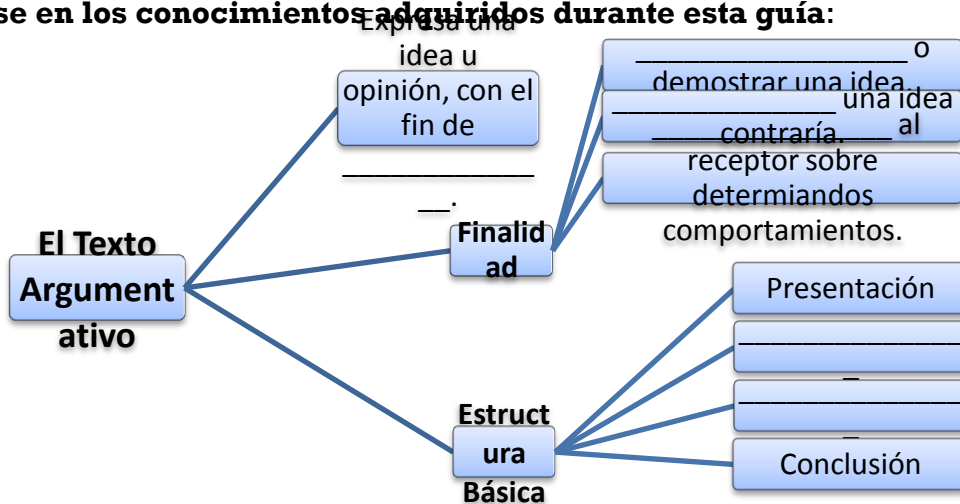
se en los conocimientos adquiridos durante esta guía:

El Texto Argumentativo

Expresa una idea u opinión, con el fin de _____________.

Finalidad

__________________ o demostrar una idea.

_______________ una idea contraría.

_____________ al receptor sobre determiandos comportamientos.

Estructura Básica

Presentación

_______________

_______________

Conclusión